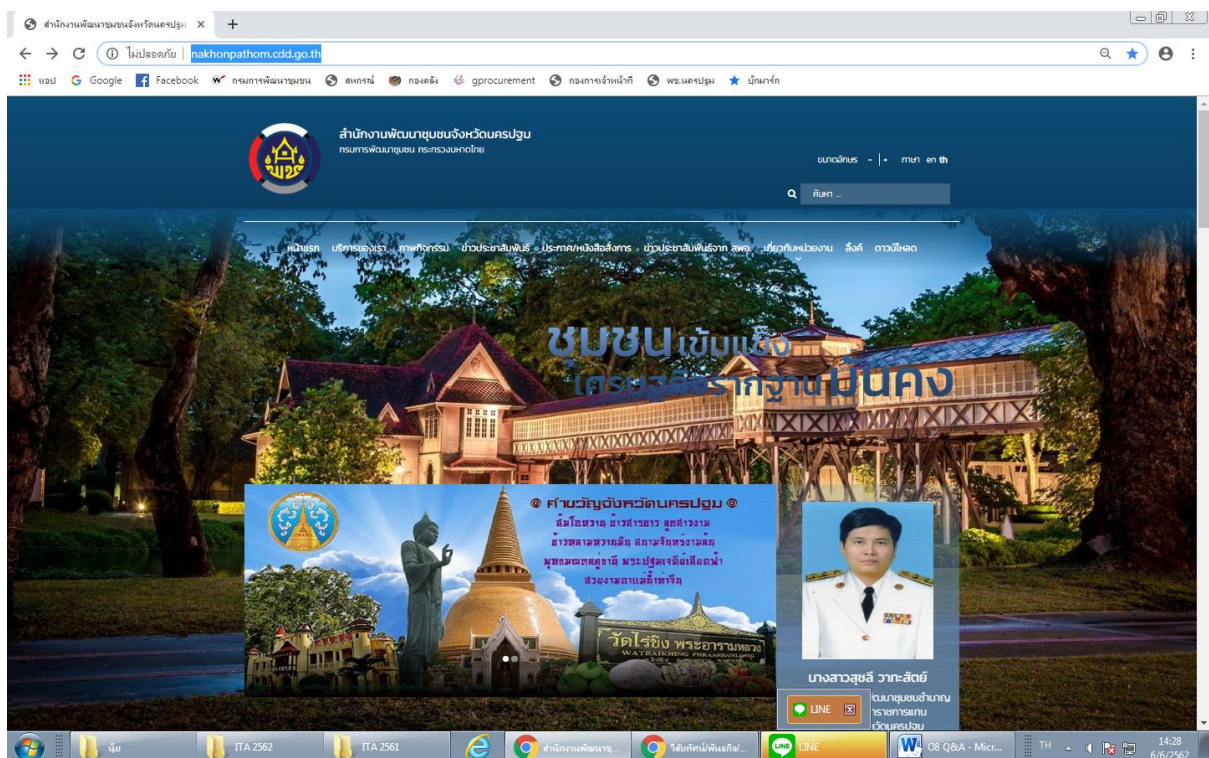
สำนักงานพัฒนาชุมชนจังหวัดนครปฐม ×

ไม่ปลอดภัย | nakhonpathom.cdd.go.th

แอป Google Facebook กรมการพัฒนาชุมชน สหกรณ์ กองคลัง gprocurement กองการเจ้าหน้าที่ พช.นครปฐม บุ๊กมาร์ก

สำนักงานพัฒนาชุมชนจังหวัดนครปฐม
กรมการพัฒนาชุมชน กระทรวงมหาดไทย

ขนาดอักษร - | + ภาษา en th

ค้นหา ...

หน้าแรก บริการของเรา ภาพกิจกรรม ข่าวประชาสัมพันธ์ ประกาศ/หนังสือสั่งการ ข่าวประชาสัมพันธ์จาก สพอ. เกี่ยวกับหน่วยงาน ลิงค์ ดาวน์โหลด

ชุมชน เข้มแข็ง เศรษฐกิจฐานราก มั่นคง

@ คำขวัญจังหวัดนครปฐม @
ส้มโอหวาน ข้าวสารขาว ลูกสาวงาม
ข้าวหลามหวานมัน สนามจันทร์งามล้น
พุทธมณฑลคู่ธานี พระปฐมเจดีย์เสียดฟ้า
สวยงามตลาดน้ำเจริญ

วัดไร่ขิง พระอารามหลวง
WATRAIKHING PHRAARAMLUANG

นางสาวสุชลี วาทะสัตย์
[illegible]นาชุมชนชำนาญ
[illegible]ราชการแทน
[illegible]วัดนครปฐม

LINE

นุ้ย ITA 2562 ITA 2561 สำนักงานพัฒนาชุ... วิสัยทัศน์/พันธกิจ/... LINE 08 Q&A - Micr... TH 14:28 6/6/2562